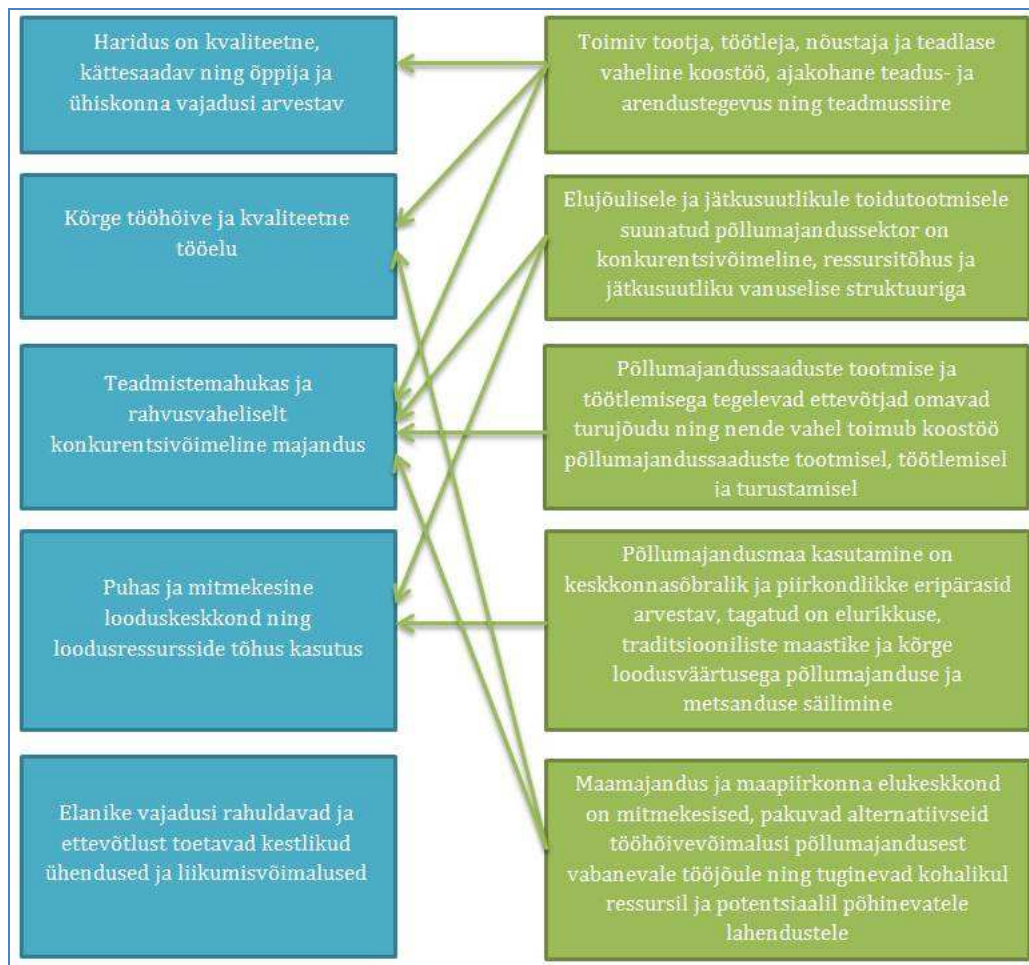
Haridus on kvaliteetne, kättesaadav ning õppija ja ühiskonna vajadusi arvestav

Kõrge tööhõive ja kvaliteetne tööelu

Teadmistemahukas ja rahvusvaheliselt konkurentsivõimeline majandus

Puhas ja mitmekesine looduskeskkond ning loodusressursside tõhus kasutus

Elanike vajadusi rahuldavad ja ettevõtlust toetavad kestlikud ühendused ja liikumisvõimalused

Toimiv tootja, töötleja, nõustaja ja teadlase vaheline koostöö, ajakohane teadus- ja arendustegevus ning teadmussiire

Elujõulisele ja jätkusuutlikule toidutootmisele suunatud põllumajandussektor on konkurentsivõimeline, ressursitõhus ja jätkusuutliku vanuselise struktuuriga

Põllumajandussaaduste tootmise ja töötlemisega tegelevad ettevõtjad omavad turujõudu ning nende vahel toimub koostöö põllumajandussaaduste tootmisel, töötlemisel ja turustamisel

Põllumajandusmaa kasutamine on keskkonnasõbralik ja piirkondlikke eripärasid arvestav, tagatud on elurikkuse, traditsiooniliste maastike ja kõrge loodusväärtusega põllumajanduse ja metsanduse säilimine

Maamajandus ja maapiirkonna elukeskkond on mitmekesised, pakuvad alternatiivseid tööhõivevõimalusi põllumajandusest vabanevale tööjõule ning tuginevad kohalikul ressursil ja potentsiaalil põhinevatele lahendustele